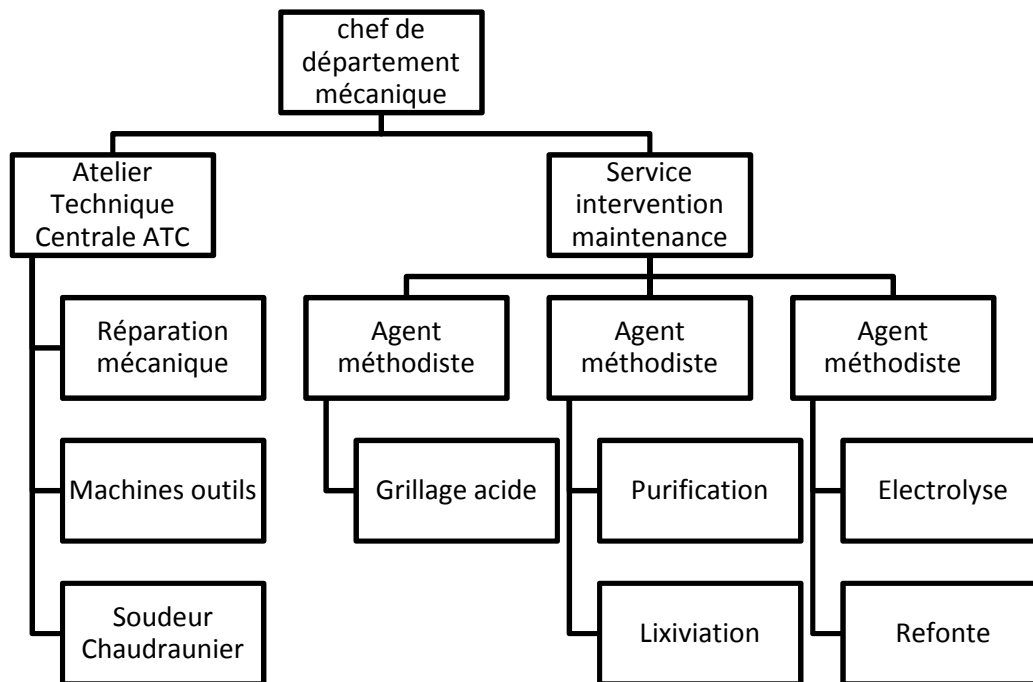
chef de département mécanique

Atelier Technique Centrale ATC

Réparation mécanique

Machines outils

Soudeur Chaudraunier

Service intervention maintenance

Agent méthodiste

Grillage acide

Agent méthodiste

Purification

Lixiviation

Agent méthodiste

Electrolyse

Refonte